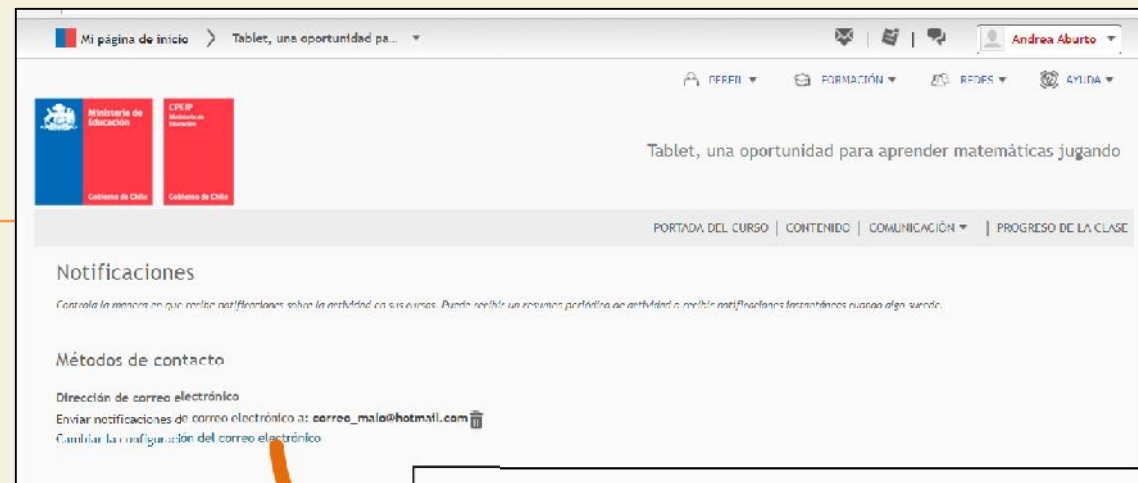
Mi página de inicio 〉 Tablet, una oportunidad pa... ▾

Andrea Aburto ▾

PERFIL ▾ FORMACIÓN ▾ REDES ▾ AYUDA ▾

Ministerio de Educación

Gobierno de Chile

CPEIP

Ministerio de Educación

Gobierno de Chile

Tablet, una oportunidad para aprender matemáticas jugando

PORTADA DEL CURSO | CONTENIDO | COMUNICACIÓN ▾ | PROGRESO DE LA CLASE

Notificaciones

Controla la manera en que recibe notificaciones sobre la actividad en sus cursos. Puede recibir un resumen periódico de actividad o recibir notificaciones instantáneas cuando algo suceda.

Métodos de contacto

Dirección de correo electrónico

Enviar notificaciones de correo electrónico a: correo_malo@hotmail.com

Cambiar la configuración del correo electrónico